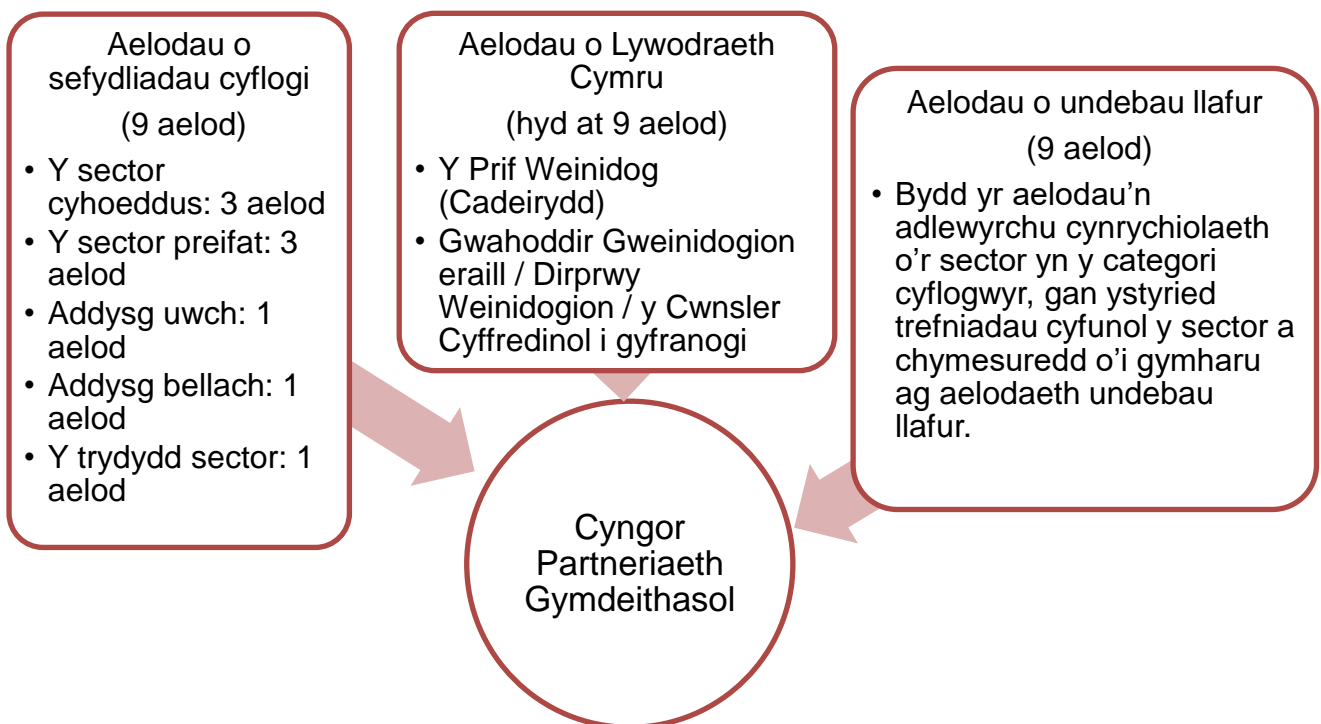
Aelodau o sefydliadau cyflogi

(9 aelod)

- Y sector cyhoeddus: 3 aelod
- Y sector preifat: 3 aelod
- Addysg uwch: 1 aelod
- Addysg bellach: 1 aelod
- Y trydydd sector: 1 aelod

Aelodau o Lywodraeth Cymru

(hyd at 9 aelod)

- Y Prif Weinidog (Cadeirydd)
- Gwahoddir Gweinidogion eraill / Dirprwy Weinidogion / y Cwnsler Cyffredinol i gyfranogi

Aelodau o undebau llafur

(9 aelod)

- Bydd yr aelodau'n adlewyrchu cynrychiolaeth o'r sector yn y categori cyflogwyr, gan ystyried trefniadau cyfunol y sector a chymesuredd o'i gymharu ag aelodaeth undebau llafur.

Cyngor Partneriaeth Gymdeithasol